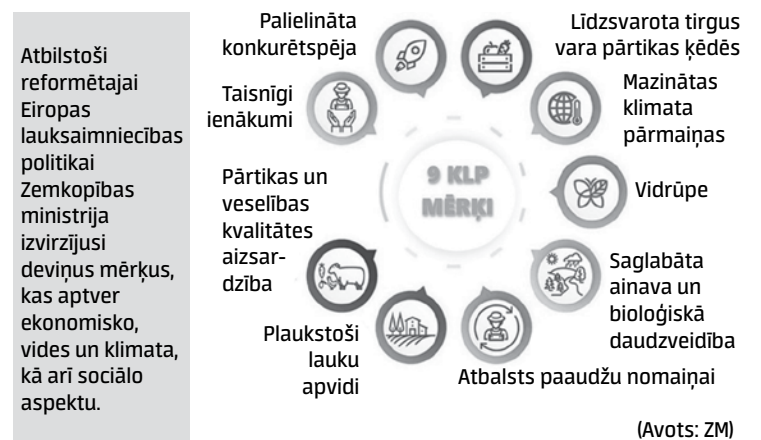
Atbilstoši reformētajai Eiropas lauksaimniecības politikai Zemkopības ministrija izvirzījusi deviņus mērķus, kas aptver ekonomisko, vides un klimata, kā arī sociālo aspektu.

Palielināta konkurētspēja

Līdzsvarota tirgus vara pārtikas ķēdēs

Taisnīgi ienākumi

Mazinātas klimata pārmaiņas

9 KLP MĒRĶI

Pārtikas un veselības kvalitātes aizsardzība

Vidrūpe

Saglabāta ainava un bioloģiskā daudzveidība

Plaukstoši lauku apvidi

Atbalsts paaudžu nomaiņai

(Avots: ZM)